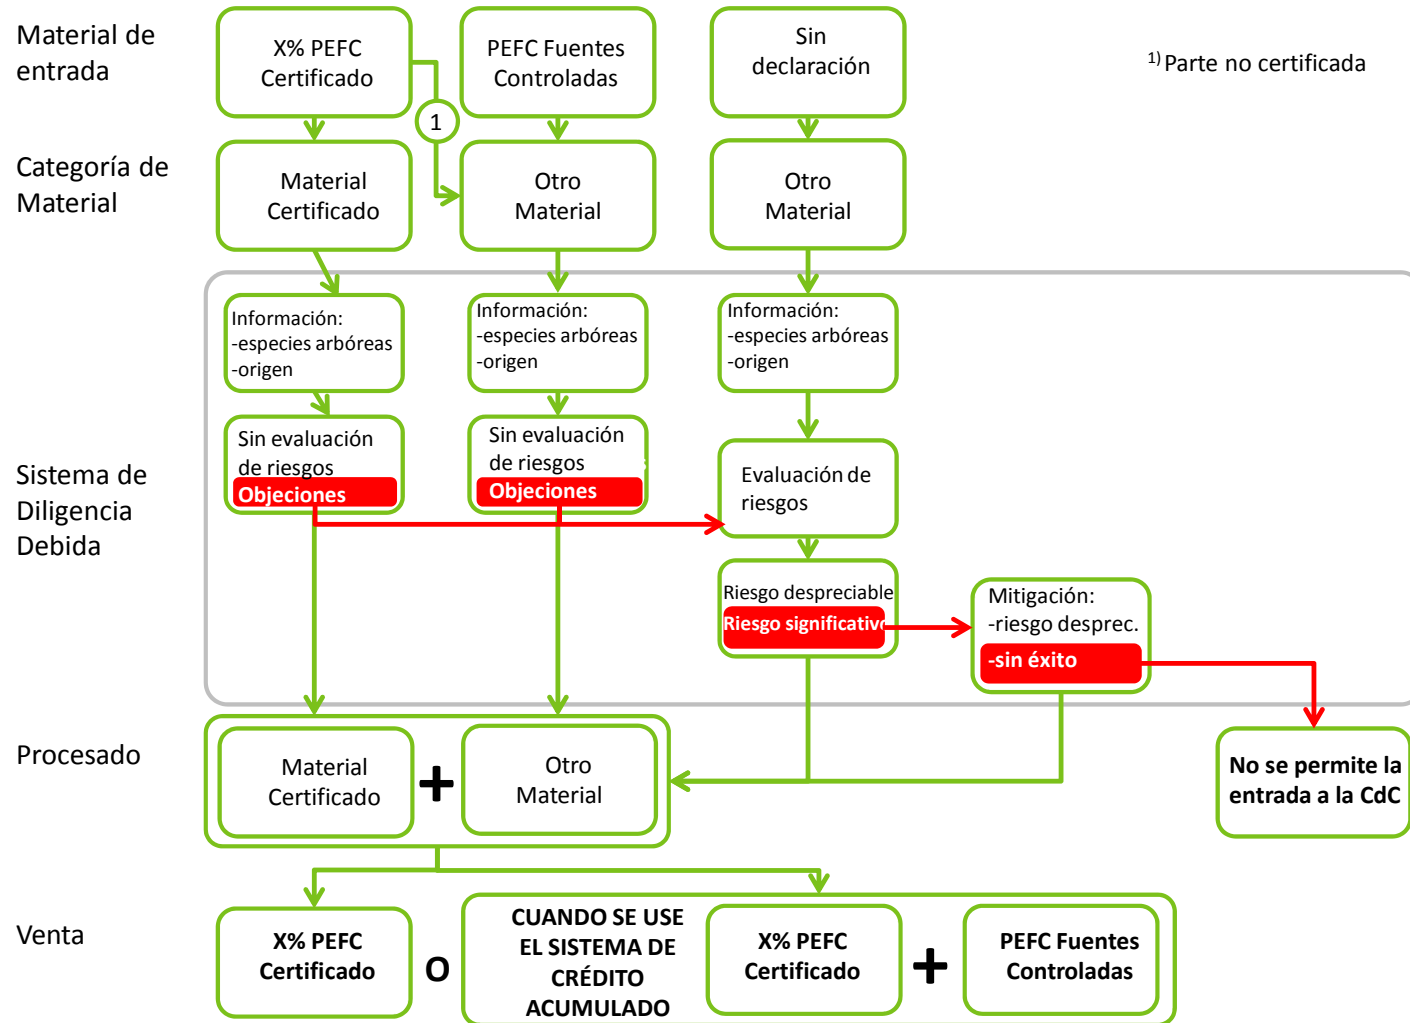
Material de entrada

X% PEFC Certificado

PEFC Fuentes Controladas

Sin declaración

$^{1)}$ Parte no certificada

1

Categoría de Material

Material Certificado

Otro Material

Otro Material

Información:
-especies arbóreas
-origen

Información:
-especies arbóreas
-origen

Información:
-especies arbóreas
-origen

Sistema de Diligencia Debida

Sin evaluación de riesgos
Objeciones

Sin evaluación de riesgos
Objeciones

Evaluación de riesgos

Riesgo despreciable
Riesgo significativo

Mitigación:
-riesgo desprec.
-sin éxito

Procesado

Material Certificado + Otro Material

No se permite la entrada a la CdC

Venta

X% PEFC Certificado

O

CUANDO SE USE EL SISTEMA DE CRÉDITO ACUMULADO

X% PEFC Certificado + PEFC Fuentes Controladas